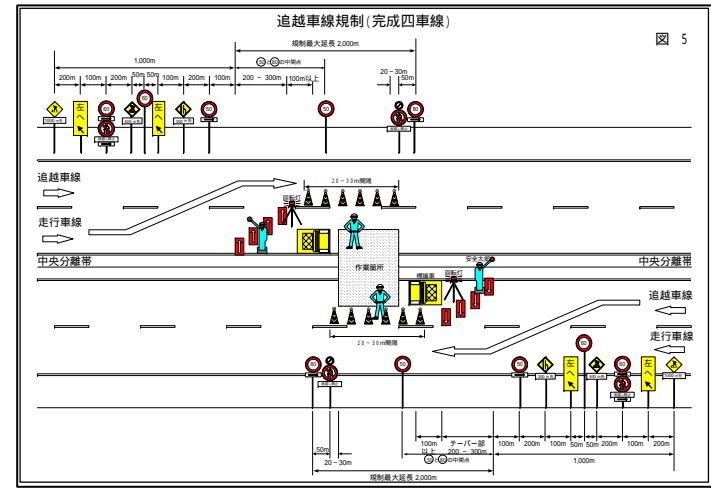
追越車線規制(完成四車線)

図 5

規制最大延長 2,000m

1,000m

200m | 100m | 200m | 50m | 50m | 100m | 200m | 100m | 200 ~ 300m | 100m以上

20 ~ 30m

50m

左へ

左へ

50

追越車線

走行車線

20 ~ 30m間隔

回転灯

中央分離帯

作業箇所

標識車

回転灯

安全太郎

中央分離帯

追越車線

走行車線

20 ~ 30m間隔

左へ

左へ

50

100m以上 | テーパー部 200 ~ 300m | 100m | 200m | 100m | 50m | 50m | 200m | 100m | 200m

1,000m

50m

20 ~ 30m

規制最大延長 2,000m